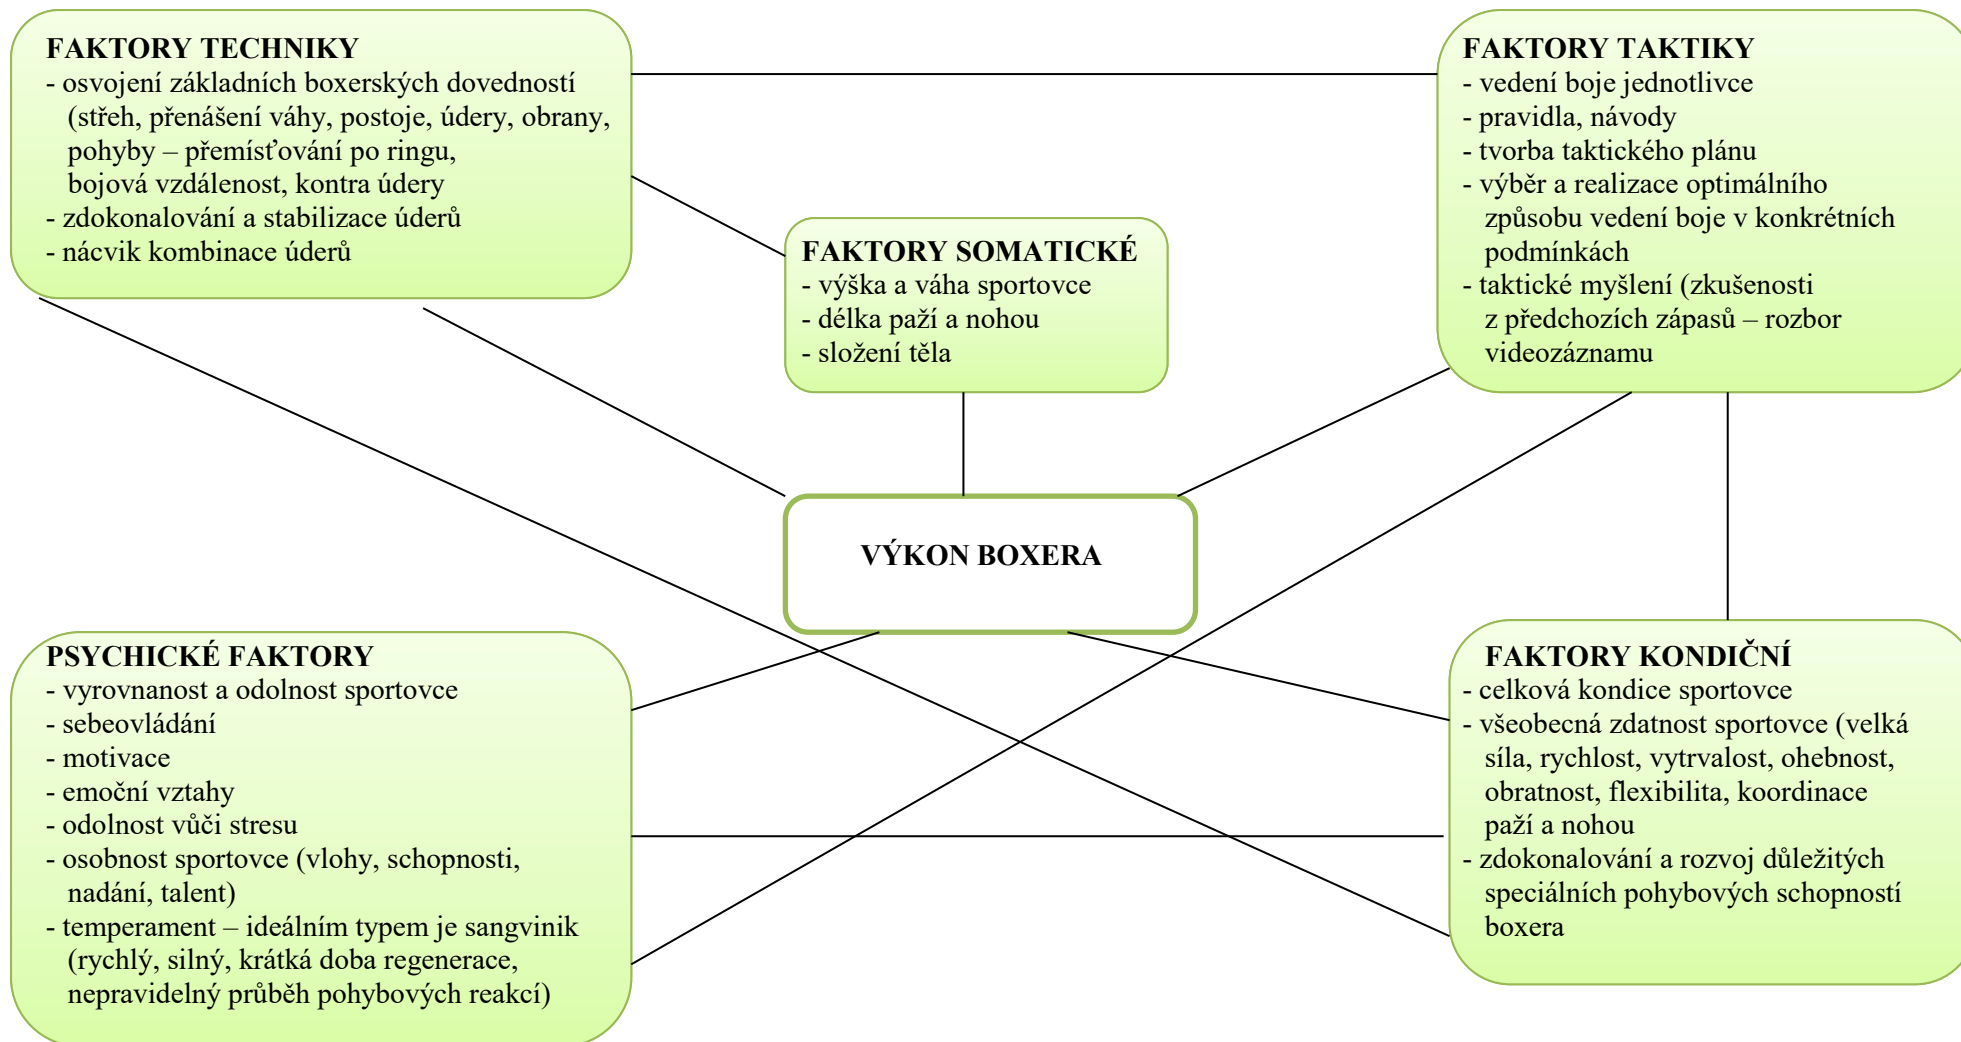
FAKTORY TECHNIKY
- osvojení základních boxerských dovedností (střeh, přenášení váhy, postoje, údery, obrany, pohyby – přemísťování po ringu, bojová vzdálenost, kontra údery
- zdokonalování a stabilizace úderů
- nácvik kombinace úderů

FAKTORY TAKTIKY
- vedení boje jednotlivce
- pravidla, návody
- tvorba taktického plánu
- výběr a realizace optimálního způsobu vedení boje v konkrétních podmínkách
- taktické myšlení (zkušenosti z předchozích zápasů – rozbor videozáznamu

FAKTORY SOMATICKÉ
- výška a váha sportovce
- délka paží a nohou
- složení těla

VÝKON BOXERA

PSYCHICKÉ FAKTORY
- vyrovnanost a odolnost sportovce
- sebeovládání
- motivace
- emoční vztahy
- odolnost vůči stresu
- osobnost sportovce (vlohy, schopnosti, nadání, talent)
- temperament – ideálním typem je sangvinik (rychlý, silný, krátká doba regenerace, nepravidelný průběh pohybových reakcí)

FAKTORY KONDIČNÍ
- celková kondice sportovce
- všeobecná zdatnost sportovce (velká síla, rychlost, vytrvalost, ohebnost, obratnost, flexibilita, koordinace paží a nohou
- zdokonalování a rozvoj důležitých speciálních pohybových schopností boxera